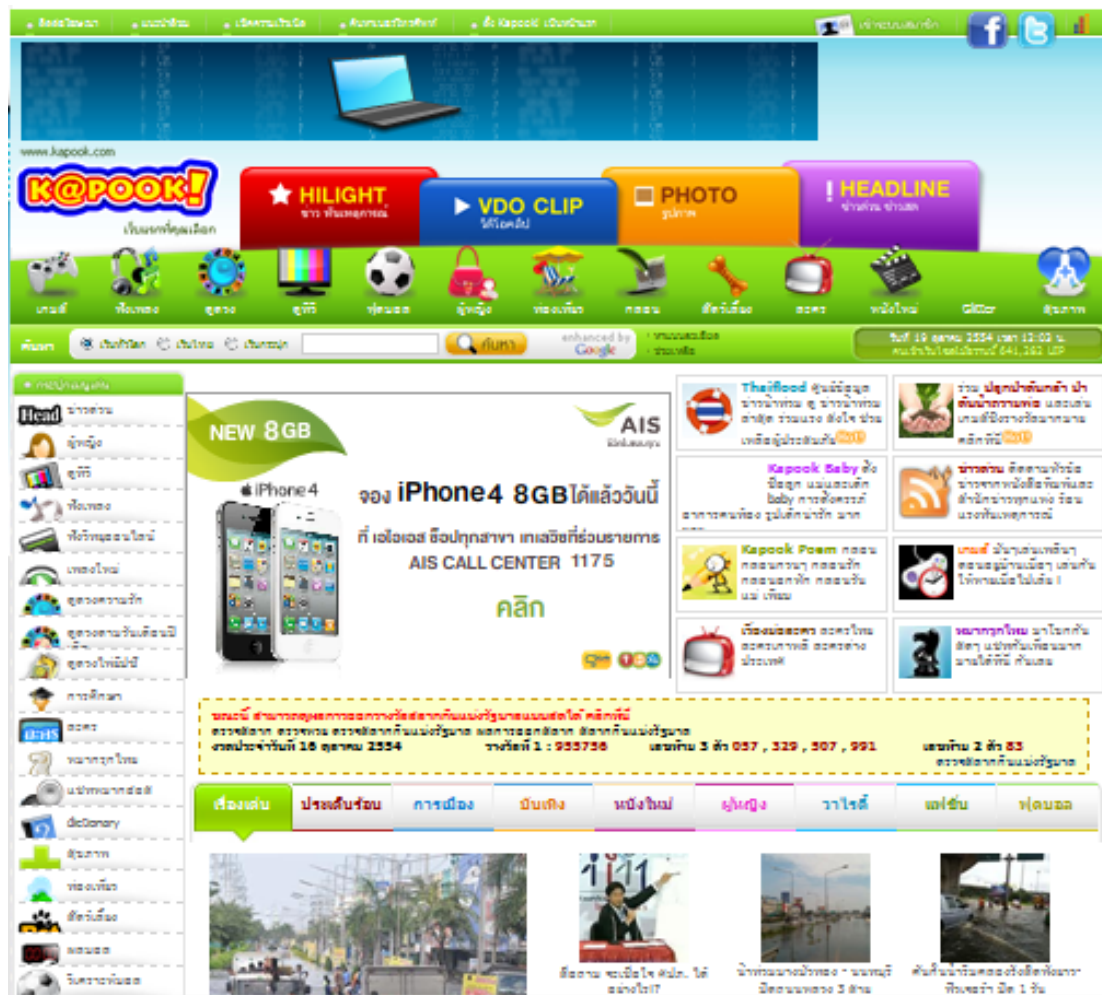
ติดต่อโฆษณา | แนะนำติชม | เปิดความเป็นมิตร | ค้นหาและบริการพิเศษ | ตั้ง Kapook เป็นหน้าแรก

www.kapook.com

K@POOK!
เว็บนี้ที่คุณเลือก

HILIGHT
ข่าว ทันเหตุการณ์

VDO CLIP
วิดีโอคลิป

PHOTO
รูปภาพ

HEADLINE
ข่าวด่วน ข่าวสด

เกมส์ | ฟังเพลง | ดูดวง | ดูทีวี | ฟุตบอล | ผู้หญิง | ท่องเที่ยว | กลอน | สัตว์เลี้ยง | ละคร | หนังใหม่ | Glitter | สุขภาพ

ค้นหา | เว็บทั่วโลก | เว็บไทย | เว็บกระปุก | ค้นหา | enhanced by Google

วันที่ 19 ตุลาคม 2554 เวลา 12:02 น.
คนเข้าเว็บไซต์ในวันนี้ 641,262 UIP

Head ข่าวด่วน
ผู้หญิง
ดูทีวี
ฟังเพลง
ทีวีวิทยุออนไลน์
เพลงใหม่
ดูดวงความรัก
ดูดวงตามวันเดือนปี
ดูดวงไพ่ยิปซี
การศึกษา
ละคร
หมากรุกไทย
แปลภาษาอังกฤษ
dictionary
สุขภาพ
ท่องเที่ยว
สัตว์เลี้ยง
ผลบอล
โปรแกรมฟุตบอล

NEW 8GB
AIS
iPhone4
จอง iPhone4 8GB ได้แล้ววันนี้
ที่ เอไอเอส ช็อปทุกสาขา เทเลวิซทีร่วมรายการ
AIS CALL CENTER 1175
คลิก

ThaiFlood ศูนย์ข้อมูล ข่าวน้ำท่วม ดู ข่าวน้ำท่วม ล่าสุด รวมแรง ส่งใจ ช่วยเหลือผู้ประสบภัย
ร่วม ปลูกป่าต้นกล้า ป่าต้นน้ำตามพ่อ และเล่นเกมส์ชิงรางวัลมากมาย คลิกที่นี่
Kapook Baby ตั้งชื่อลูก แม่และเด็ก baby การตั้งครรภ์ อาการคนท้อง รูปเด็กน่ารัก มากมาย
ข่าวด่วน ติดตามทั่วข่าว ข่าวจากหนังสือพิมพ์และสำนักข่าวทุกแห่ง ร้อน แรงทันเหตุการณ์
Kapook Poem กลอน กลอนความรัก กลอนอกหัก กลอนวันแม่ เพียบ
เกมส์ มันๆเล่นเพลินๆ สนุกสนานไม่เบื่อ เล่นกันให้หายเบื่อไปเลย !
เรื่องย่อละคร ละครไทย ละครเกาหลี ละครต่างประเทศ
หมากรุกไทย มาโยกกันดีๆ แข่งกับเพื่อนมาก มายได้ที่นี่ กันเลย

ขณะนี้ สามารถดูผลการออกรางวัลสลากกินแบ่งรัฐบาลแบบสดได้ คลิกที่นี่
ตรวจสลาก ตรวจหวย ตรวจสลากกินแบ่งรัฐบาล ผลการออกสลาก สลากกินแบ่งรัฐบาล
งวดประจำวันที่ 16 ตุลาคม 2554 รางวัลที่ 1 : 955756 เลขท้าย 3 ตัว 057 , 329 , 507 , 991 เลขท้าย 2 ตัว 83
ตรวจสลากกินแบ่งรัฐบาล

เรื่องเด่น | ประเด็นร้อน | การเมือง | บันเทิง | หนังใหม่ | ผู้หญิง | วาไรตี้ | แฟชั่น | ฟุตบอล

ดีอย่าง จะเปิดใจ ศปภ. ได้อย่างไร?
น้ำท่วมบางบัวทอง - นนทบุรี มีสถานพยาบาล 3 ล้าน
ต้นกันน้ำบริเวณดอนเมือง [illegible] 1 วัน